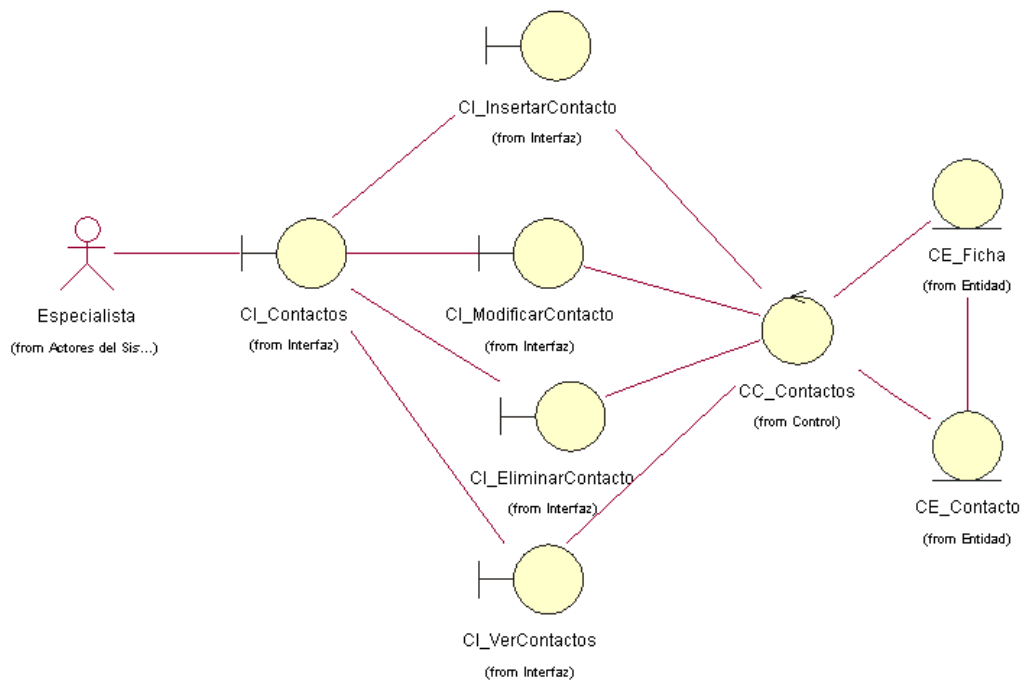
CI_InsertarContacto
(from Interfaz)

Especialista
(from Actores del Sis...)

CI_Contactos
(from Interfaz)

CI_ModificarContacto
(from Interfaz)

CE_Ficha
(from Entidad)

CC_Contactos
(from Control)

CI_EliminarContacto
(from Interfaz)

CE_Contacto
(from Entidad)

CI_VerContactos
(from Interfaz)